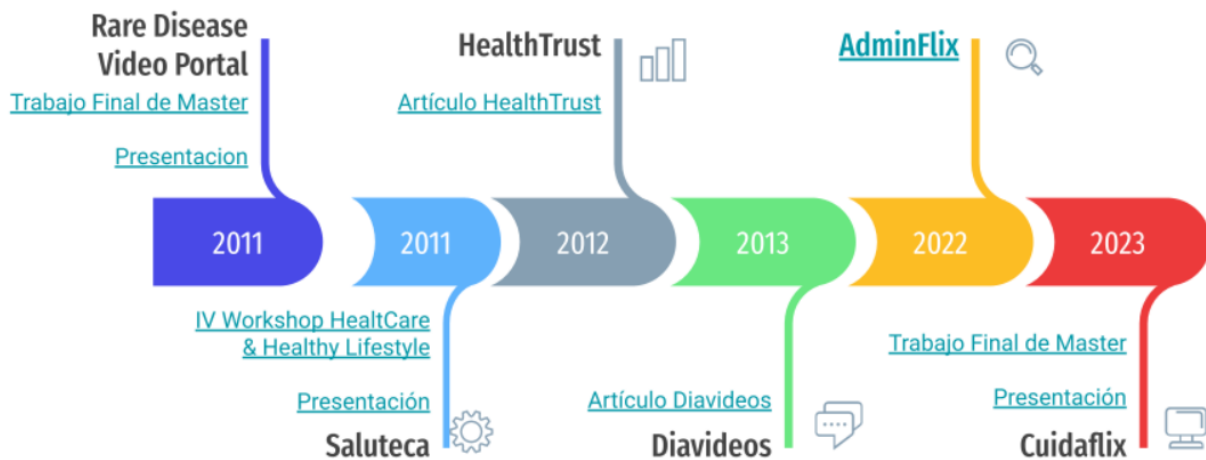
Rare Disease Video Portal

Trabajo Final de Master

Presentacion

HealthTrust

Artículo HealthTrust

AdminFlix

2011

2011

2012

2013

2022

2023

IV Workshop HealtCare & Healthy Lifestyle

Presentación

Saluteca

Artículo Diavideos

Diavideos

Trabajo Final de Master

Presentación

Cuidaflix